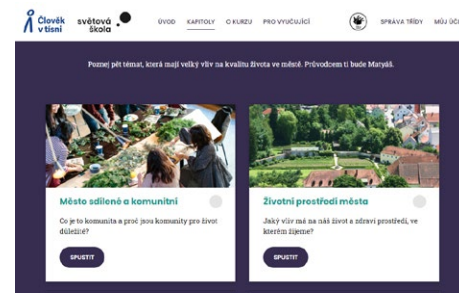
Člověk v tísni světová škola

ÚVOD KAPITOLY O KURZU PRO VYUČUJÍCÍ SPRÁVA TŘÍDY MŮJ ÚČ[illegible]

Poznej pět témat, která mají velký vliv na kvalitu života ve městě. Průvodcem ti bude Matyáš.

Město sdílené a komunitní

Co je to komunita a proč jsou komunity pro život důležité?

SPUSTIT

Životní prostředí města

Jaký vliv má na náš život a zdraví prostředí, ve kterém žijeme?

SPUSTIT